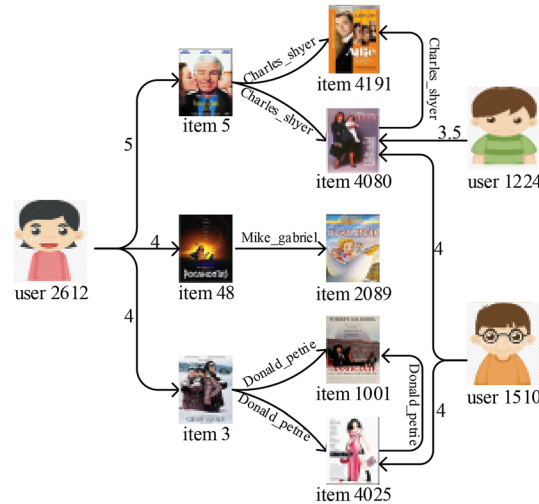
item 4191

Charles_shyer

Charles_shyer

Charles_shyer

item 5

5

3.5

item 4080

user 1224

4

Mike_gabriel

4

user 2612

item 48

item 2089

4

Donald_petrie

item 1001

Donald_petrie

user 1510

4

item 3

Donald_petrie

item 4025